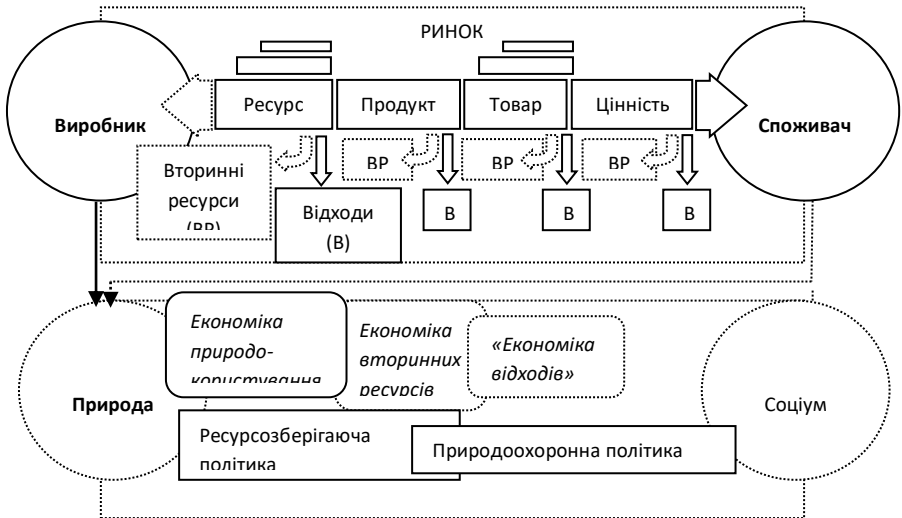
РИНОК

Виробник

Ресурс

Продукт

Товар

Цінність

Споживач

Вторинні ресурси (ВР)

ВР

ВР

ВР

Відходи (В)

В

В

В

Економіка природокористування

Економіка вторинних ресурсів

«Економіка відходів»

Природа

Соціум

Ресурсозберігаюча політика

Природоохоронна політика